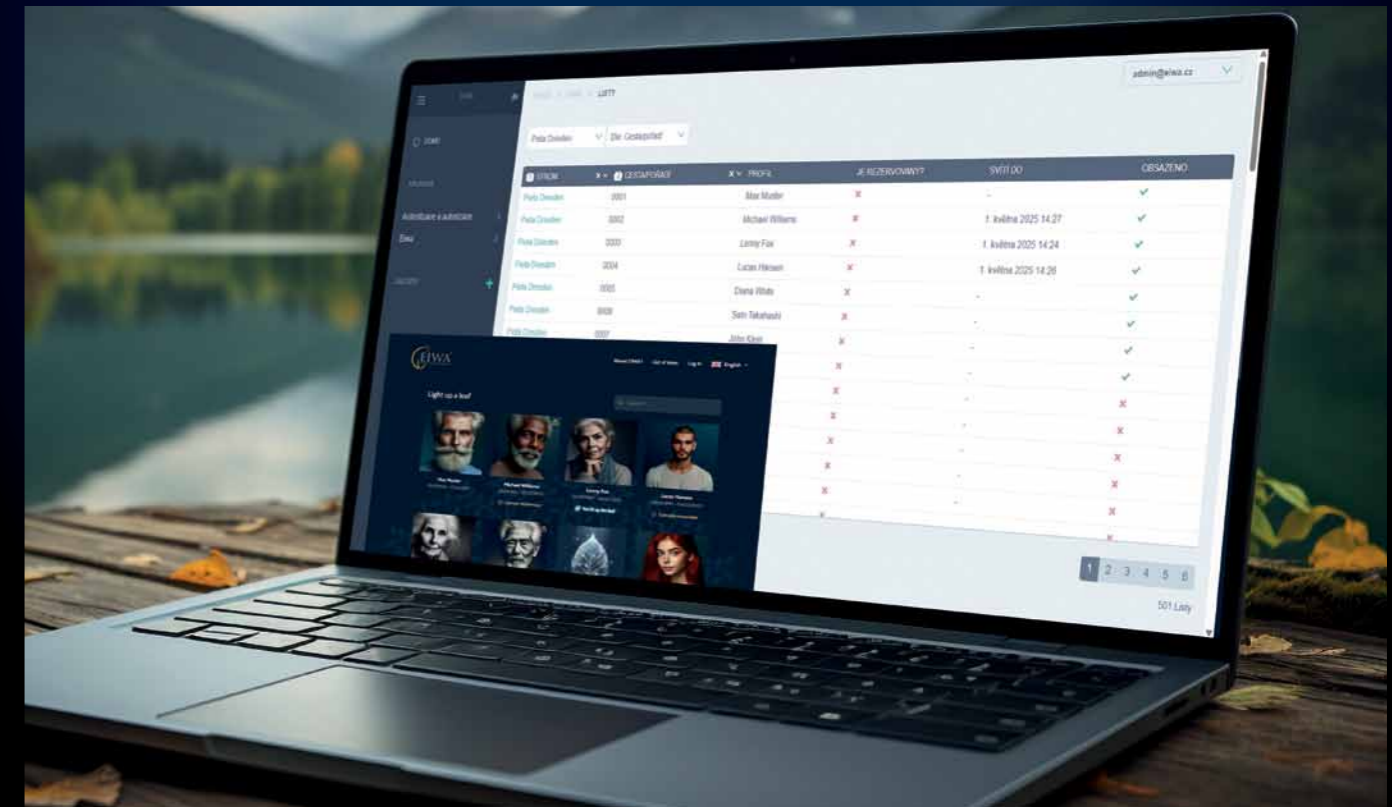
admin@eiwa.cz

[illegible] > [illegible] > LISTY

Pieta Dresden
Dle: Cestapořadí

| STROM | CESTAPOŘADÍ | PROFIL | JE REZERVOVANÝ? | SVÍTÍ DO | OBSAZENO |
|---|---|---|---|---|---|
| Pieta Dresden | 0001 | Max Muster | x | - | ✓ |
| Pieta Dresden | 0002 | Michael Williams | x | 1. května 2025 14:27 | ✓ |
| Pieta Dresden | 0003 | Lenny Fox | x | 1. května 2025 14:24 | ✓ |
| Pieta Dresden | 0004 | Lucas Hansen | x | 1. května 2025 14:26 | ✓ |
| Pieta Dresden | 0005 | Diana White | x | - | ✓ |
| Pieta Dresden | 0006 | Sam Takahashi | x | - | ✓ |
| Pieta Dresden | 0007 | John Klein | x | - | ✓ |
| | | | x | - | ✓ |
| | | | x | - | x |
| | | | x | - | x |
| | | | x | - | x |
| | | | x | - | x |
| | | | x | - | x |

1 2 3 4 5 6

501 Listy

Autentizace a autorizace
Eiwa

EIWA

About EIWA Get of leaves Log in English

Light up a leaf

Max Muster
Michael Williams
Lenny Fox
Lucas Hansen